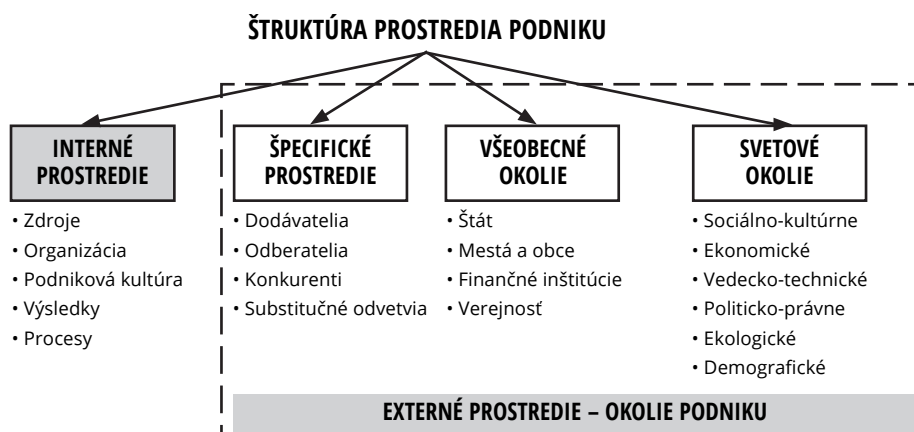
ŠTRUKTÚRA PROSTREDIA PODNIKU

INTERNÉ PROSTREDIE

• Zdroje
• Organizácia
• Podniková kultúra
• Výsledky
• Procesy

ŠPECIFICKÉ PROSTREDIE

• Dodávatelia
• Odberatelia
• Konkurenti
• Substitučné odvetvia

VŠEOBECNÉ OKOLIE

• Štát
• Mestá a obce
• Finančné inštitúcie
• Verejnosť

SVETOVÉ OKOLIE

• Sociálno-kultúrne
• Ekonomické
• Vedecko-technické
• Politicko-právne
• Ekologické
• Demografické

EXTERNÉ PROSTREDIE – OKOLIE PODNIKU